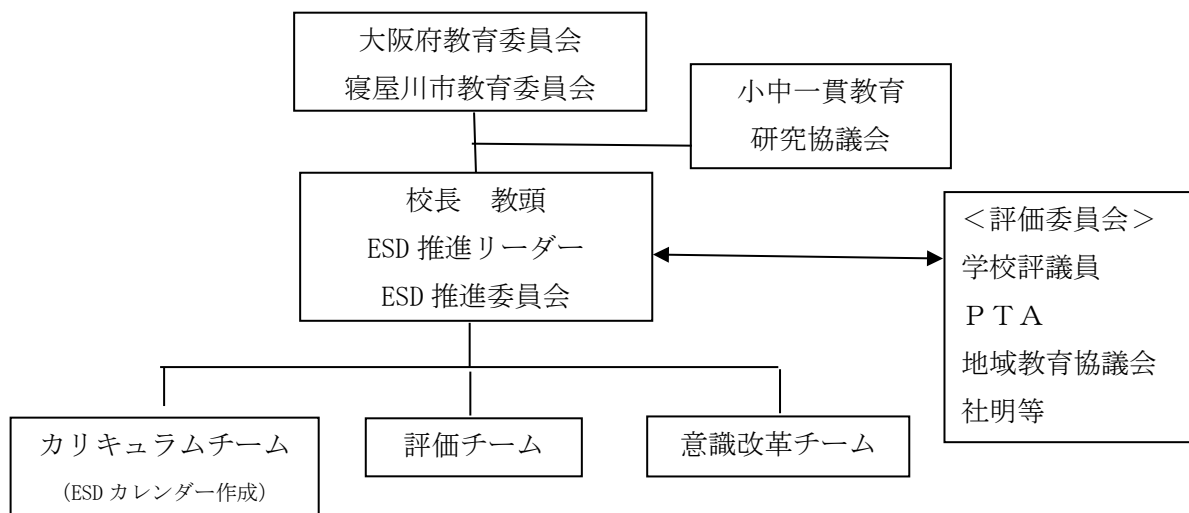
大阪府教育委員会
寝屋川市教育委員会

小中一貫教育
研究協議会

校長　教頭
ESD 推進リーダー
ESD 推進委員会

＜評価委員会＞
学校評議員
ＰＴＡ
地域教育協議会
社明等

カリキュラムチーム
(ESD カレンダー作成)

評価チーム

意識改革チーム